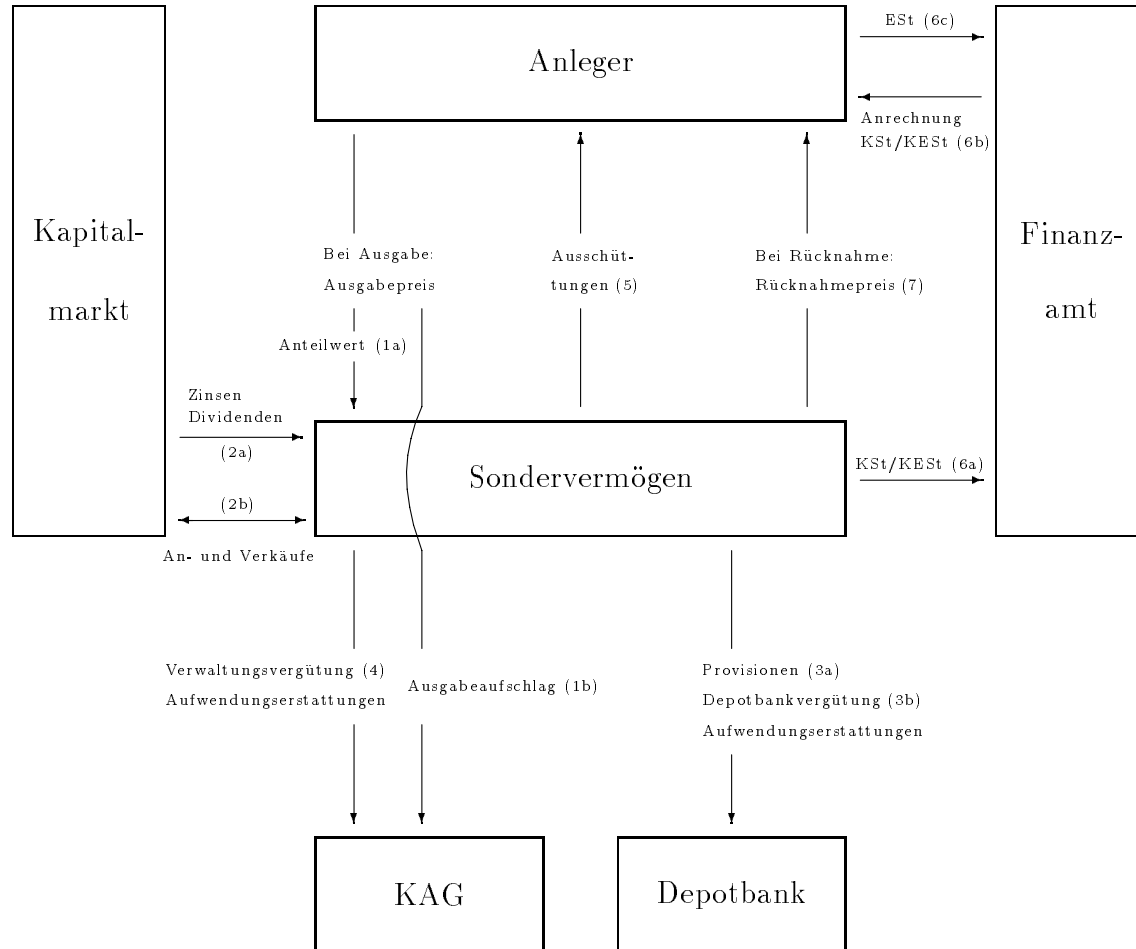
Anleger

ESt (6c)

Anrechnung KSt/KESt (6b)

Kapital-markt

Bei Ausgabe: Ausgabepreis

Ausschüttungen (5)

Bei Rücknahme: Rücknahmepreis (7)

Finanz-amt

Anteilwert (1a)

Zinsen Dividenden (2a)

(2b)

An- und Verkäufe

Sondervermögen

KSt/KESt (6a)

Verwaltungsvergütung (4) Aufwendungserstattungen

Ausgabeaufschlag (1b)

Provisionen (3a) Depotbankvergütung (3b) Aufwendungserstattungen

KAG

Depotbank